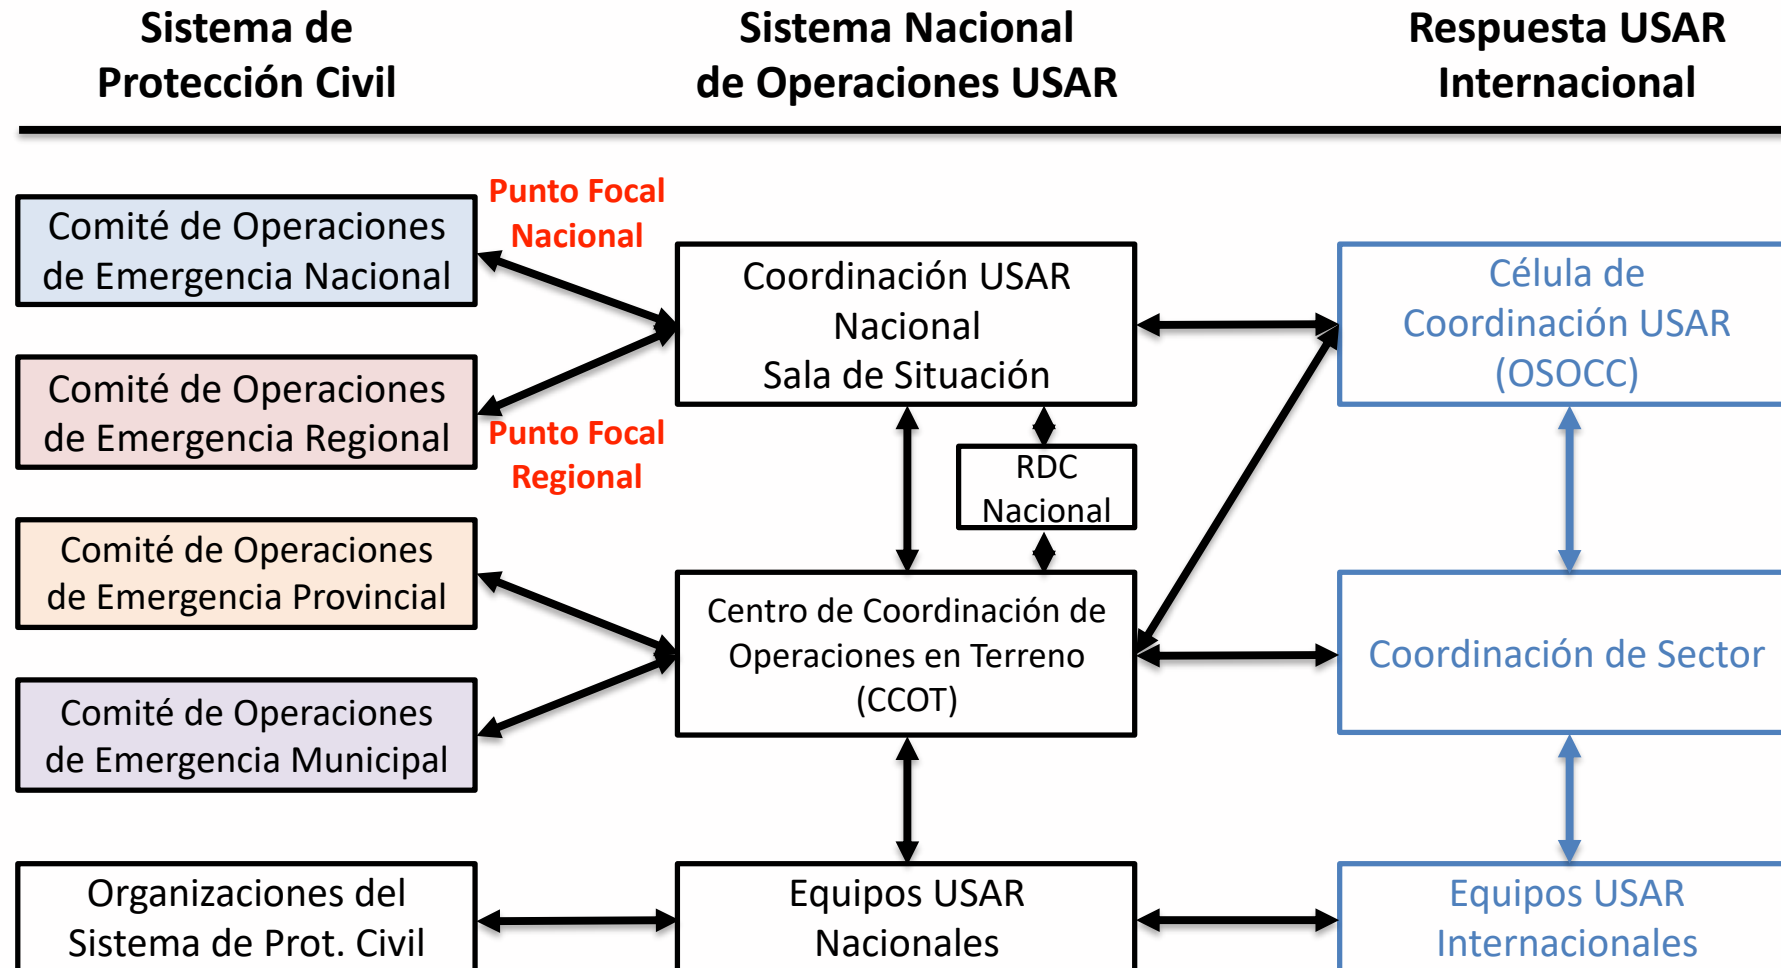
Sistema de Protección Civil

Sistema Nacional de Operaciones USAR

Respuesta USAR Internacional

Comité de Operaciones de Emergencia Nacional

Punto Focal Nacional

Coordinación USAR Nacional Sala de Situación

Célula de Coordinación USAR (OSOCC)

Comité de Operaciones de Emergencia Regional

Punto Focal Regional

RDC Nacional

Comité de Operaciones de Emergencia Provincial

Centro de Coordinación de Operaciones en Terreno (CCOT)

Coordinación de Sector

Comité de Operaciones de Emergencia Municipal

Organizaciones del Sistema de Prot. Civil

Equipos USAR Nacionales

Equipos USAR Internacionales